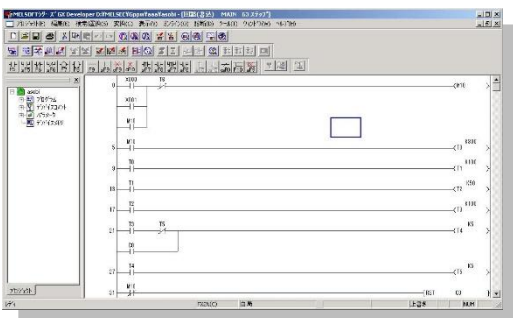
MELSOFTシリーズ GX Developer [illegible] - [回路(書込) MAIN 63ステップ]

プロジェクト 編集 検索/置換 変換 表示 オンライン 診断 ツール ウィンドウ ヘルプ

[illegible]
プログラム
デバイスコメント
パラメータ
デバイスメモリ

0 X000 T5 (M0)
X001
M1

5 M1 K100 (T0)
9 T0 K100 (T1)
13 T1 K50 (T2)
17 T2 K100 (T3)
21 T3 T5 K5 (T4)
C0
27 T4 K5 (T5)
31 M1 RST C0

プロジェクト

レディ 上書き